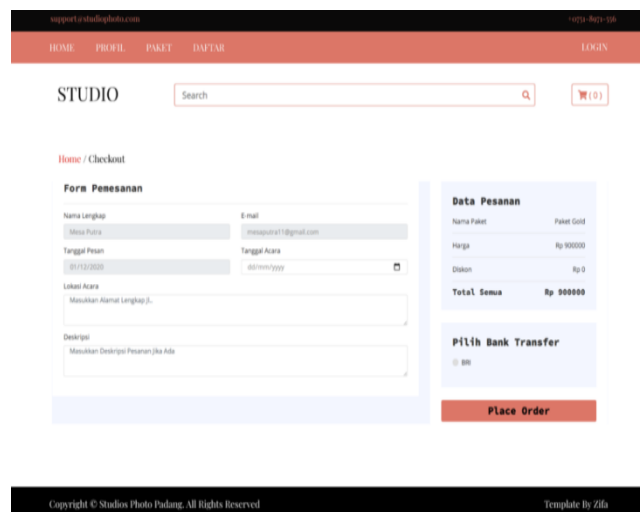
support@studiophoto.com

+0751-8971-556

HOME PROFIL PAKET DAFTAR

LOGIN

STUDIO

Search

(0)

Home / Checkout

Form Pemesanan

Nama Lengkap

Mesa Putra

E-mail

mesaputra11@gmail.com

Tanggal Pesan

01/12/2020

Tanggal Acara

dd/mm/yyyy

Lokasi Acara

Masukkan Alamat Lengkap (I..

Deskripsi

Masukkan Deskripsi Pesanan Jika Ada

Data Pesanan

| Nama Paket | Paket Gold |
|---|---|
| Harga | Rp 900000 |
| Diskon | Rp 0 |
| Total Semua | Rp 900000 |

Pilih Bank Transfer

BRI

Place Order

Copyright © Studios Photo Padang. All Rights Reserved

Template By Zifa